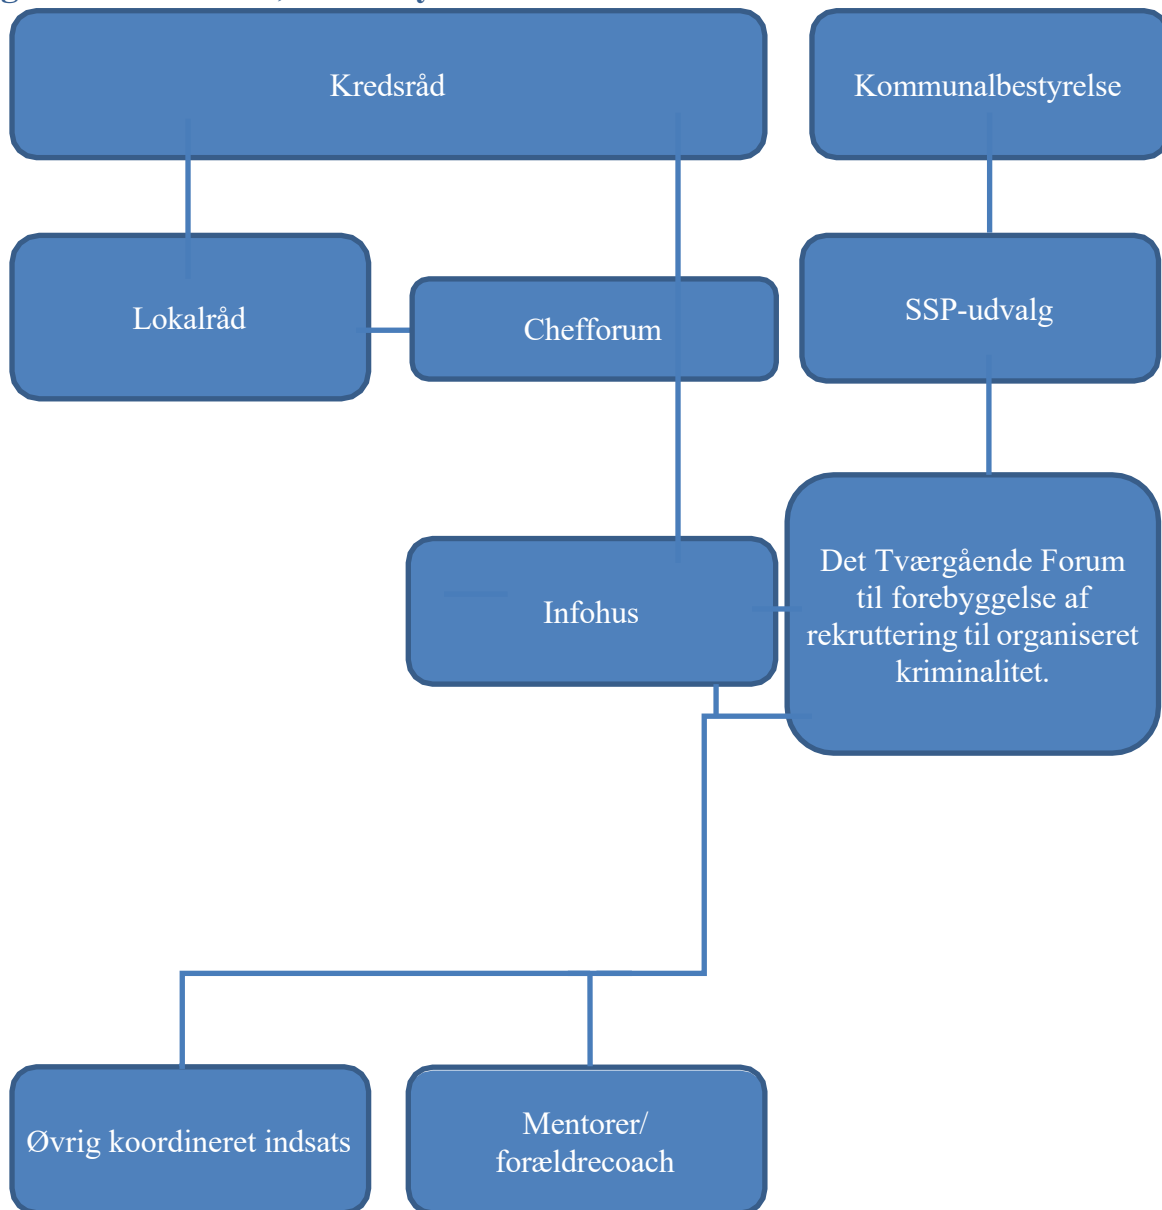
Kredsråd

Kommunalbestyrelse

Lokalråd

Chefforum

SSP-udvalg

Infohus

Det Tværgående Forum til forebyggelse af rekruttering til organiseret kriminalitet.

Øvrig koordineret indsats

Mentorer/ forældrecoach